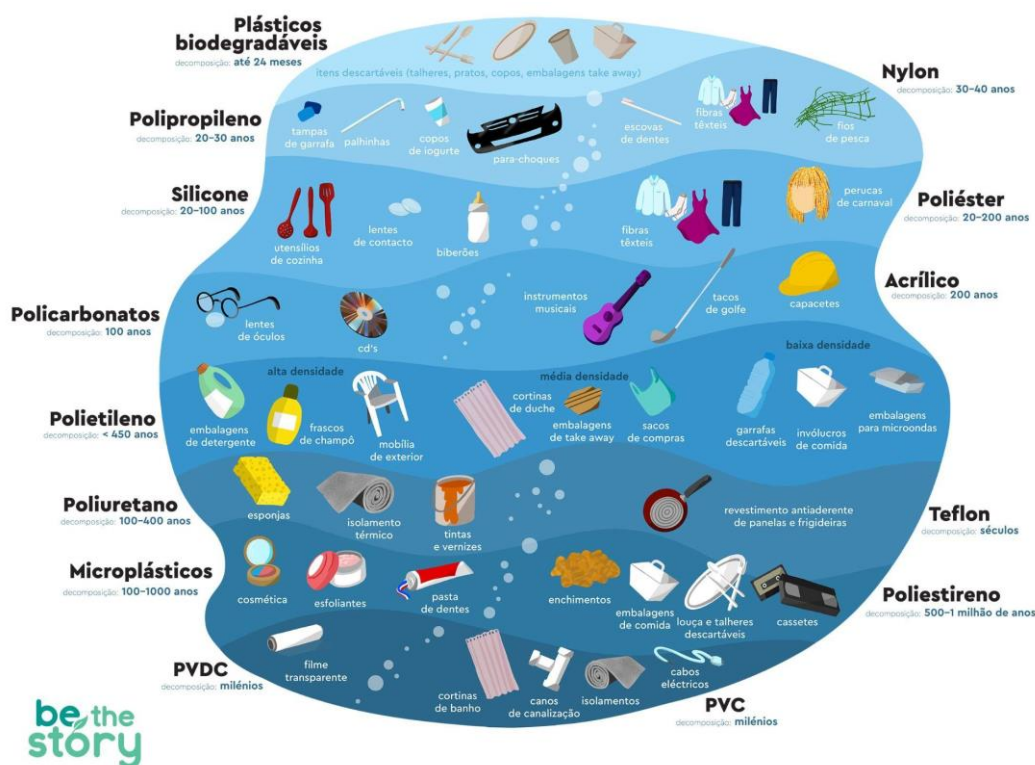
Plásticos biodegradáveis
decomposição: até 24 meses
itens descartáveis (talheres, pratos, copos, embalagens take away)

Nylon
decomposição: 30-40 anos
fibras têxteis
fios de pesca

Polipropileno
decomposição: 20-30 anos
tampas de garrafa
palhinhas
copos de iogurte
para-choques
escovas de dentes

Silicone
decomposição: 20-100 anos
utensílios de cozinha
lentes de contacto
biberões

Poliéster
decomposição: 20-200 anos
fibras têxteis
perucas de carnaval

Acrílico
decomposição: 200 anos
instrumentos musicais
tacos de golfe
capacetes

Policarbonatos
decomposição: 100 anos
lentes de óculos
cd's

Polietileno
decomposição: < 450 anos
alta densidade
embalagens de detergente
frascos de champô
mobília de exterior
média densidade
cortinas de duche
embalagens de take away
sacos de compras
baixa densidade
garrafas descartáveis
invólucros de comida
embalagens para microondas

Poliuretano
decomposição: 100-400 anos
esponjas
isolamento térmico
tintas e vernizes

Teflon
decomposição: séculos
revestimento antiaderente de panelas e frigideiras

Microplásticos
decomposição: 100-1000 anos
cosmética
esfoliantes
pasta de dentes

Poliestireno
decomposição: 500-1 milhão de anos
enchimentos
embalagens de comida
louça e talheres descartáveis
cassetes

PVDC
decomposição: milénios
filme transparente

PVC
decomposição: milénios
cortinas de banho
canos de canalização
isolamentos
cabos eléctricos

be the story